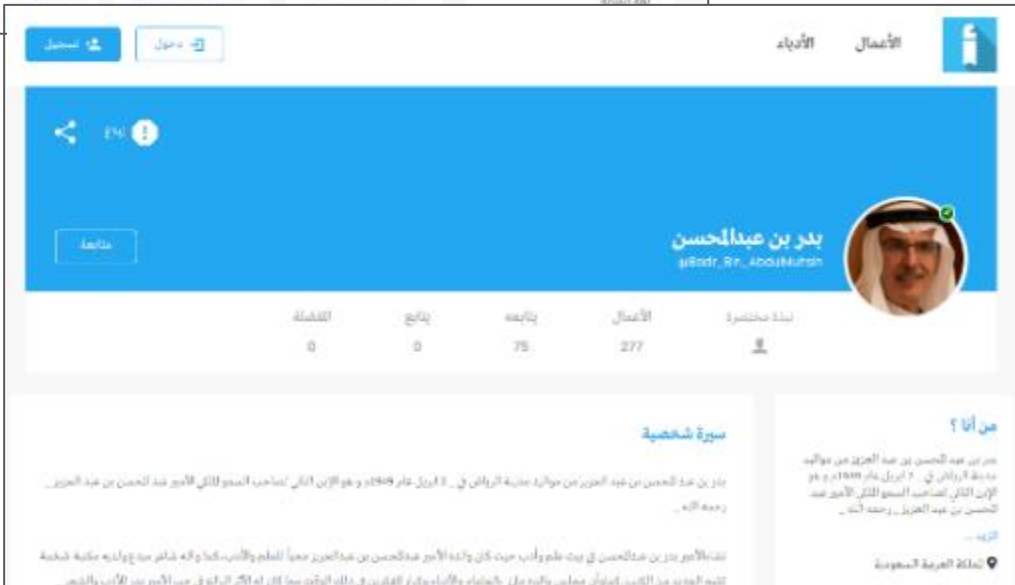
تسجيل
دخول
الأعمال
الأدباء

EN

بدر بن عبدالمحسن
@Badr_Bin_AbdulMohsin
متابعة

نبذة مختصرة
الأعمال 277
يتابعه 75
يتابع 0
المفضلة 0

سيرة شخصية

بدر بن عبد المحسن بن عبد العزيز من مواليد مدينة الرياض في 2 ابريل عام 1949م و هو الإبن الثاني لصاحب السمو الملكي الأمير عبد المحسن بن عبد العزيز رحمه الله.

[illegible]

من أنا ؟

بدر بن عبد المحسن بن عبد العزيز من مواليد مدينة الرياض في 2 ابريل عام 1949م و هو الإبن الثاني لصاحب السمو الملكي الأمير عبد المحسن بن عبد العزيز رحمه الله ...

المزيد ...

المملكة العربية السعودية